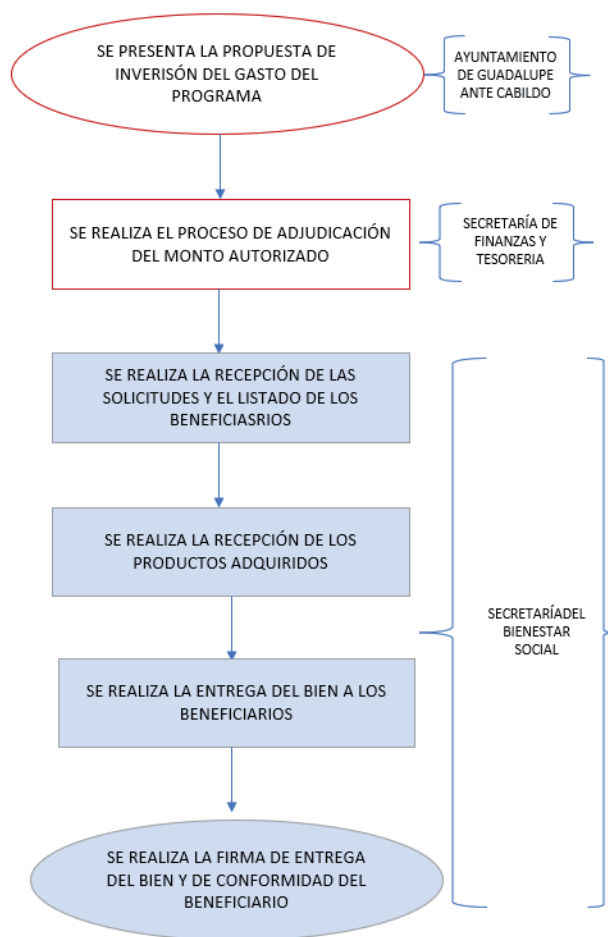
SE PRESENTA LA PROPUESTA DE INVERISÓN DEL GASTO DEL PROGRAMA

AYUNTAMIENTO DE GUADALUPE ANTE CABILDO

SE REALIZA EL PROCESO DE ADJUDICACIÓN DEL MONTO AUTORIZADO

SECRETARÍA DE FINANZAS Y TESORERIA

SE REALIZA LA RECEPCIÓN DE LAS SOLICITUDES Y EL LISTADO DE LOS BENEFICIASRIOS

SE REALIZA LA RECEPCIÓN DE LOS PRODUCTOS ADQUIRIDOS

SE REALIZA LA ENTREGA DEL BIEN A LOS BENEFICIARIOS

SE REALIZA LA FIRMA DE ENTREGA DEL BIEN Y DE CONFORMIDAD DEL BENEFICIARIO

SECRETARÍADEL BIENESTAR SOCIAL